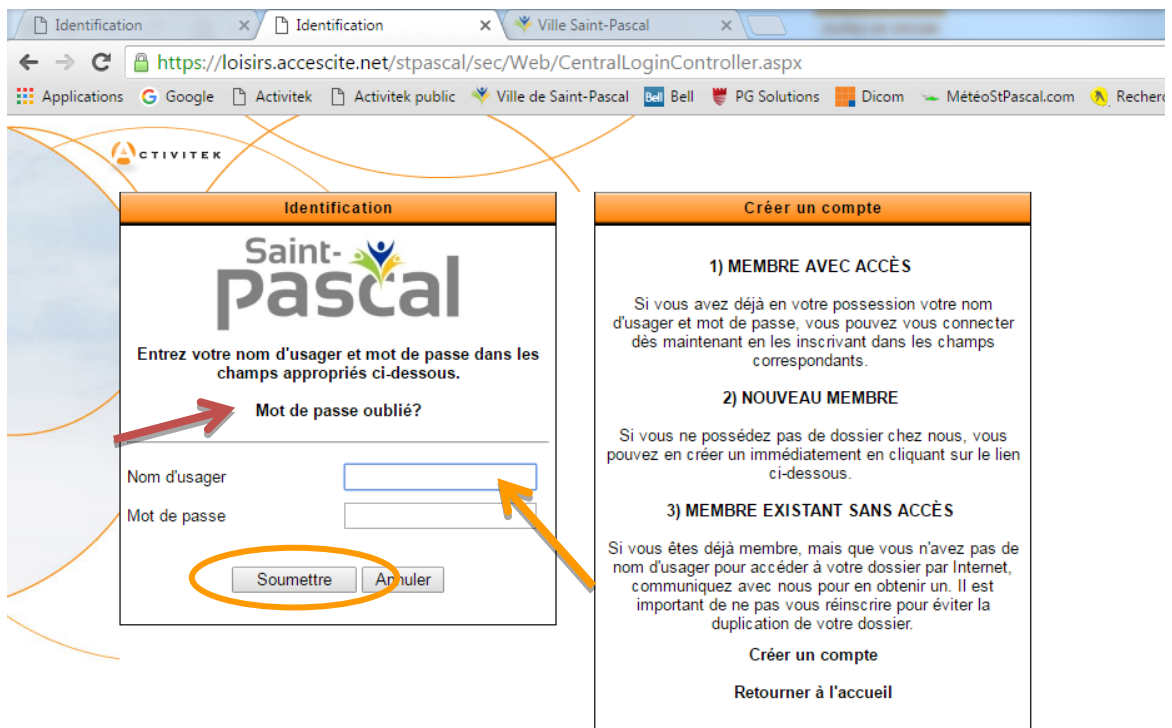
Identification ×
Identification ×
Ville Saint-Pascal ×

https://loisirs.accescite.net/stpascal/sec/Web/CentralLoginController.aspx

Applications Google Activitek Activitek public Ville de Saint-Pascal Bell PG Solutions Dicom MétéoStPascal.com Recherc

ACTIVITEK

Identification

Saint-Pascal

Entrez votre nom d'usager et mot de passe dans les champs appropriés ci-dessous.

Mot de passe oublié?

Nom d'usager

Mot de passe

Soumettre Annuler

Créer un compte

1) MEMBRE AVEC ACCÈS

Si vous avez déjà en votre possession votre nom d'usager et mot de passe, vous pouvez vous connecter dès maintenant en les inscrivant dans les champs correspondants.

2) NOUVEAU MEMBRE

Si vous ne possédez pas de dossier chez nous, vous pouvez en créer un immédiatement en cliquant sur le lien ci-dessous.

3) MEMBRE EXISTANT SANS ACCÈS

Si vous êtes déjà membre, mais que vous n'avez pas de nom d'usager pour accéder à votre dossier par Internet, communiquez avec nous pour en obtenir un. Il est important de ne pas vous réinscrire pour éviter la duplication de votre dossier.

Créer un compte

Retourner à l'accueil